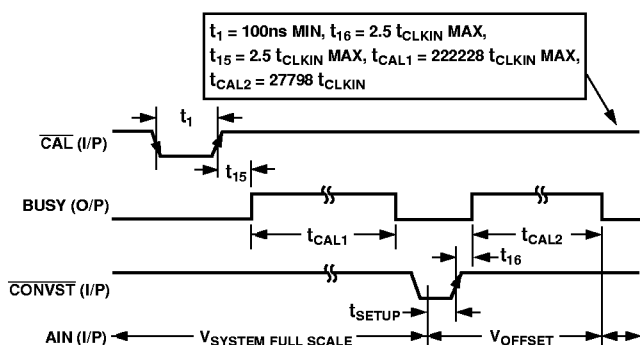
$t_1$ = 100ns MIN, $t_{16}$ = 2.5 $t_{CLKIN}$ MAX, $t_{15}$ = 2.5 $t_{CLKIN}$ MAX, $t_{CAL1}$ = 222228 $t_{CLKIN}$ MAX, $t_{CAL2}$ = 27798 $t_{CLKIN}$

$t_1$

$\overline{CAL}$ (I/P)

$t_{15}$

BUSY (O/P)

$t_{CAL1}$

$t_{CAL2}$

$t_{16}$

$\overline{CONVST}$ (I/P)

$t_{SETUP}$

AIN (I/P)

$V_{SYSTEM\ FULL\ SCALE}$

$V_{OFFSET}$